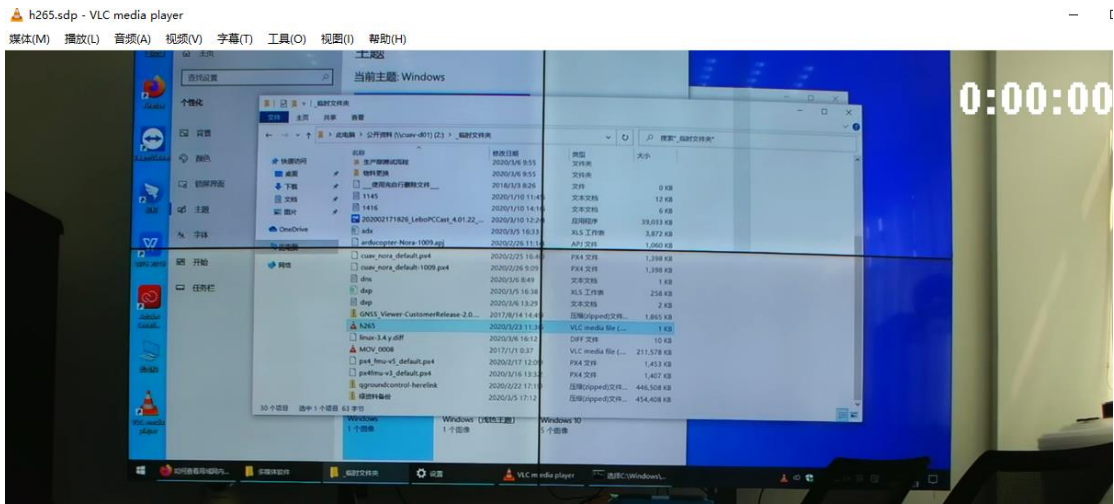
h265.sdp - VLC media player
媒体(M) 播放(L) 音频(A) 视频(V) 字幕(T) 工具(O) 视图(I) 帮助(H)

0:00:00

查找设置
个性化
背景
颜色
锁屏界面
主题
字体
开始
任务栏
当前主题: Windows

临时文件夹
文件 主页 共享 查看
此电脑 > 公开资料 (\\cuav-d01) (Z:) > 临时文件夹
搜索"临时文件夹"
快速访问
桌面
下载
文档
图片
OneDrive
此电脑
网络

| 名称 | 修改日期 | 类型 | 大小 |
|---|---|---|---|
| 生产部测试流程 | 2020/3/6 9:55 | 文件夹 | |
| 物料更换 | 2020/3/6 9:55 | 文件夹 | |
| __使用光启打删除文件__ | 2018/3/3 8:26 | 文件 | 0 KB |
| 1145 | 2020/1/10 11:45 | 文本文档 | 12 KB |
| 1416 | 2020/1/10 14:16 | 文本文档 | 6 KB |
| 202002171826_LeboPCCast_4.01.22_... | 2020/3/10 12:26 | 应用程序 | 39,033 KB |
| adv | 2020/3/5 16:33 | XLS 工作表 | 3,872 KB |
| arducopter-Nora-1009.apj | 2020/2/26 11:16 | APJ 文件 | 1,060 KB |
| cuav_nora_default.px4 | 2020/2/25 16:40 | PX4 文件 | 1,398 KB |
| cuav_nora_default-1009.px4 | 2020/2/26 9:09 | PX4 文件 | 1,398 KB |
| dns | 2020/3/6 8:49 | 文本文档 | 1 KB |
| dxp | 2020/3/5 16:38 | XLS 工作表 | 258 KB |
| dxp | 2020/3/6 13:29 | 文本文档 | 2 KB |
| GNSS_Viewer-CustomerRelease-2.0... | 2017/8/14 14:49 | 压缩(zipped)文件... | 1,865 KB |
| h265 | 2020/3/23 11:30 | VLC media file (... | 1 KB |
| linux-3.4.y.diff | 2020/3/6 16:12 | DIFF 文件 | 10 KB |
| MOV_0008 | 2017/1/1 0:37 | VLC media file (... | 211,578 KB |
| px4_fmu-v5_default.px4 | 2020/2/17 12:09 | PX4 文件 | 1,453 KB |
| px4fmu-v3_default.px4 | 2020/3/16 13:32 | PX4 文件 | 1,407 KB |
| qgroundcontrol-herelink | 2020/2/22 17:10 | 压缩(zipped)文件... | 446,508 KB |
| 领部料备份 | 2020/3/5 17:12 | 压缩(zipped)文件... | 454,408 KB |

30 个项目 选中 1 个项目 63 字节
Windows 1 个图像
Windows (浅色主题) 1 个图像
Windows 10 5 个图像

VLC media player
设置
临时文件夹
VLC media player
选择C:\Windows\...